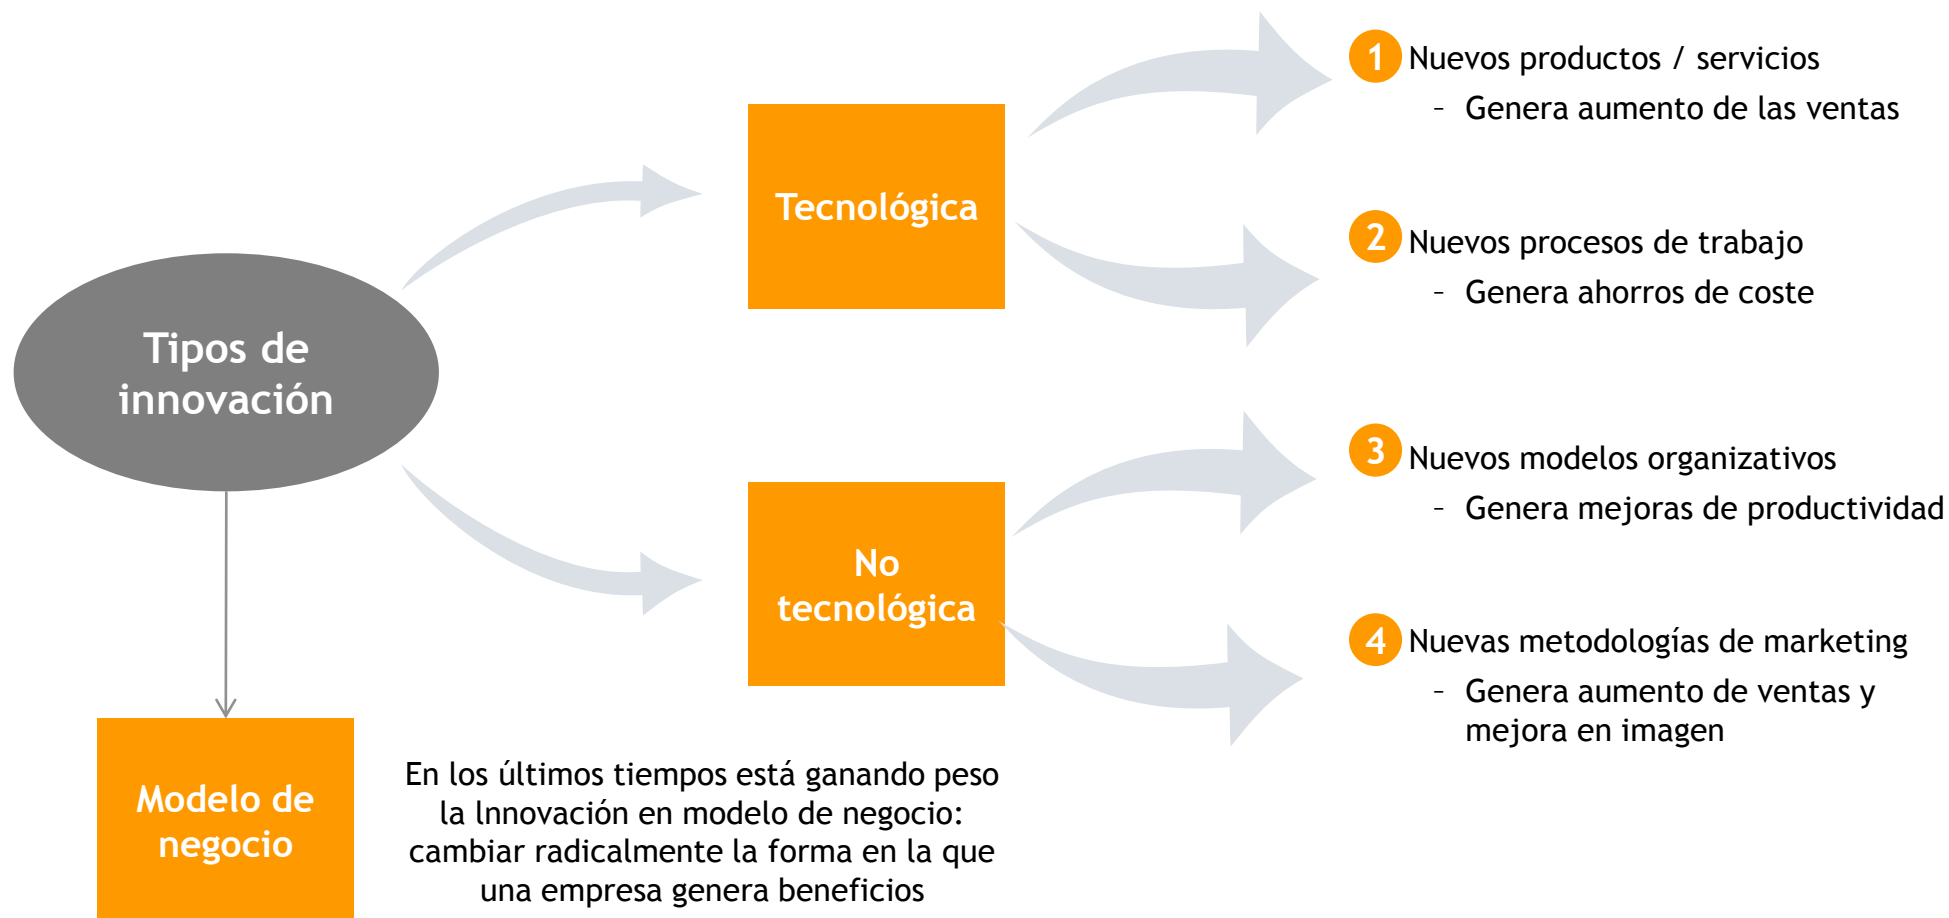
Tipos de innovación

Tecnológica

No tecnológica

Modelo de negocio

1 Nuevos productos / servicios
– Genera aumento de las ventas

2 Nuevos procesos de trabajo
– Genera ahorros de coste

3 Nuevos modelos organizativos
– Genera mejoras de productividad

4 Nuevas metodologías de marketing
– Genera aumento de ventas y mejora en imagen

En los últimos tiempos está ganando peso la lnnovación en modelo de negocio: cambiar radicalmente la forma en la que una empresa genera beneficios